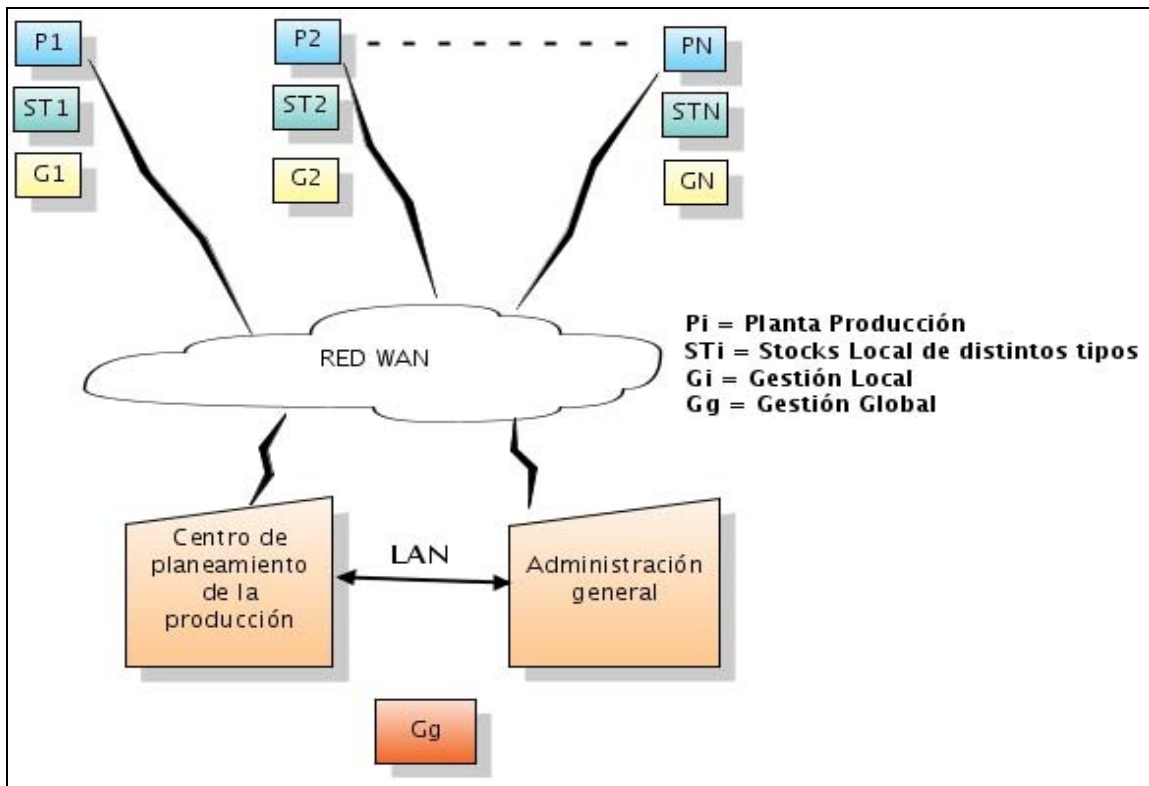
P1
ST1
G1

P2
ST2
G2

PN
STN
GN

RED WAN

Pi = Planta Producción
STi = Stocks Local de distintos tipos
Gi = Gestión Local
Gg = Gestión Global

Centro de planeamiento de la producción

LAN

Administración general

Gg